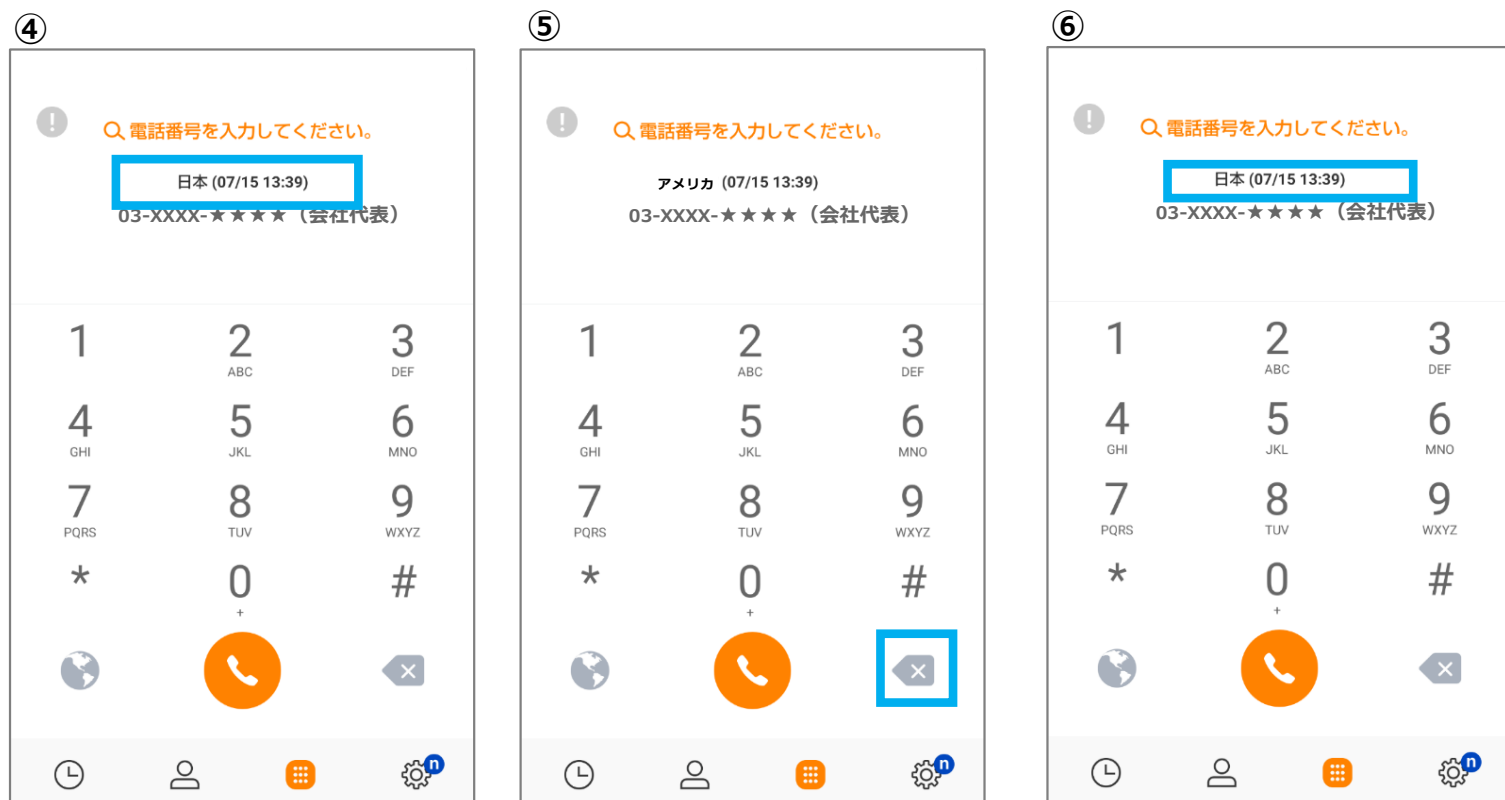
④

電話番号を入力してください。

日本 (07/15 13:39)

03-XXXX-★★★★（会社代表）

1
2 ABC
3 DEF
4 GHI
5 JKL
6 MNO
7 PQRS
8 TUV
9 WXYZ
*
0 +
#

n

⑤

電話番号を入力してください。

アメリカ (07/15 13:39)

03-XXXX-★★★★（会社代表）

1
2 ABC
3 DEF
4 GHI
5 JKL
6 MNO
7 PQRS
8 TUV
9 WXYZ
*
0 +
#

n

⑥

電話番号を入力してください。

日本 (07/15 13:39)

03-XXXX-★★★★（会社代表）

1
2 ABC
3 DEF
4 GHI
5 JKL
6 MNO
7 PQRS
8 TUV
9 WXYZ
*
0 +
#

n